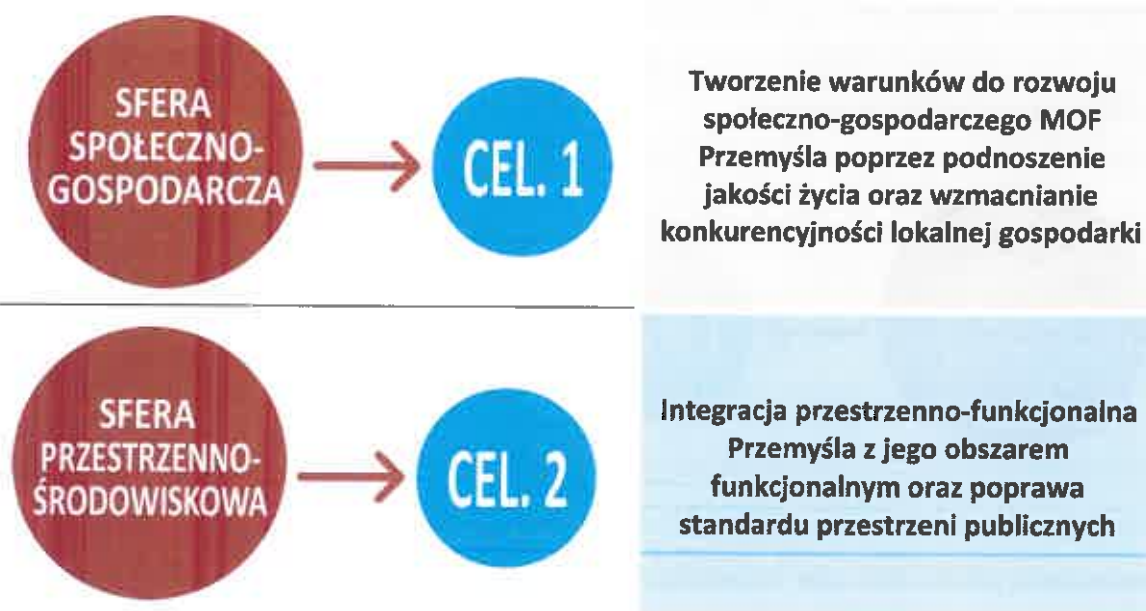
SFERA SPOŁECZNO-GOSPODARCZA

CEL. 1

Tworzenie warunków do rozwoju społeczno-gospodarczego MOF Przemyśla poprzez podnoszenie jakości życia oraz wzmacnianie konkurencyjności lokalnej gospodarki

SFERA PRZESTRZENNO-ŚRODOWISKOWA

CEL. 2

Integracja przestrzenno-funkcjonalna Przemyśla z jego obszarem funkcjonalnym oraz poprawa standardu przestrzeni publicznych